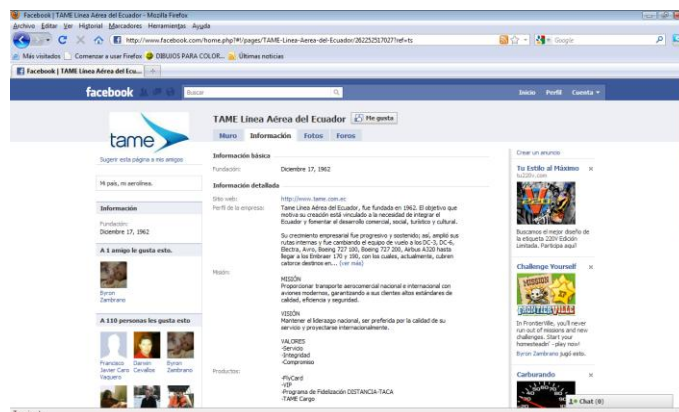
Facebook | TAME Línea Aérea del Ecuador - Mozilla Firefox

Archivo Editar Ver Historial Marcadores Herramientas Ayuda

http://www.facebook.com/home.php?#!/pages/TAME-Linea-Aerea-del-Ecuador/262252517027?ref=ts

Google

Más visitados Comenzar a usar Firefox DIBUJOS PARA COLOR... Últimas noticias

Facebook | TAME Línea Aérea del Ecu...

facebook

Buscar

Inicio Perfil Cuenta

tame

Sugerir esta página a mis amigos

Mi país, mi aerolínea.

Información

Fundación:
Diciembre 17, 1962

A 1 amigo le gusta esto.

Byron Zambrano

A 110 personas les gusta esto

Francisco Javier Caro Vaquero

Damián Cevallos

Byron Zambrano

TAME Línea Aérea del Ecuador

Me gusta

Muro Información Fotos Foros

Información básica

Fundación: Diciembre 17, 1962

Información detallada

Sitio web: http://www.tame.com.ec

Perfil de la empresa: Tame Línea Aérea del Ecuador, fue fundada en 1962. El objetivo que motiva su creación está vinculado a la necesidad de integrar el Ecuador y fomentar el desarrollo comercial, social, turístico y cultural.

Su crecimiento empresarial fue progresivo y sostenido; así, amplió sus rutas internas y fue cambiando el equipo de vuelo a los DC-3, DC-6, Electra, Avro, Boeing 727 100, Boeing 727 200, Airbus A320 hasta llegar a los Embraer 170 y 190, con los cuales, actualmente, cubren catorce destinos en... (ver más)

Misión: MISIÓN
Proporcionar transporte aerocomercial nacional e internacional con aviones modernos, garantizando a sus clientes altos estándares de calidad, eficiencia y seguridad.

VISIÓN
Mantener el liderazgo nacional, ser preferida por la calidad de su servicio y proyectarse internacionalmente.

VALORES
-Servicio
-Integridad
-Compromiso

Productos: -FlyCard
-VIP
-Programa de Fidelización DISTANCIA-TACA
-TAME Cargo

Crear un anuncio

Tu Estilo al Máximo
tu220v.com

Buscamos el mejor diseño de la etiqueta 220V Edición Limitada. Participa aquí!

Challenge Yourself

FRONTIERVILLE

In FrontierVille, you'll never run out of missions and new challenges. Start your homestead! - play now!

Byron Zambrano jugó esto.

Carburando

Chat (0)